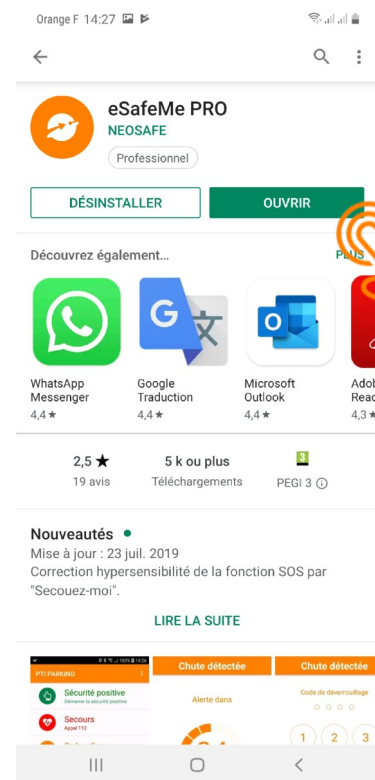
Orange F 14:27

eSafeMe PRO
NEOSAFE
Professionnel

DÉSINSTALLER
OUVRIR

Découvrez également...
PLUS

WhatsApp Messenger
4,4 ★

Google Traduction
4,4 ★

Microsoft Outlook
4,4 ★

Adob Read
4,3 ★

2,5 ★
19 avis

5 k ou plus
Téléchargements

3
PEGI 3 ⓘ

Nouveautés •
Mise à jour : 23 juil. 2019
Correction hypersensibilité de la fonction SOS par "Secouez-moi".

LIRE LA SUITE

PTI PARKING
Sécurité positive
Démarrer la sécurité positive
Secours
Appel 112

Chute détectée
Alerte dans

Chute détectée
Code de déverrouillage
1 2 3